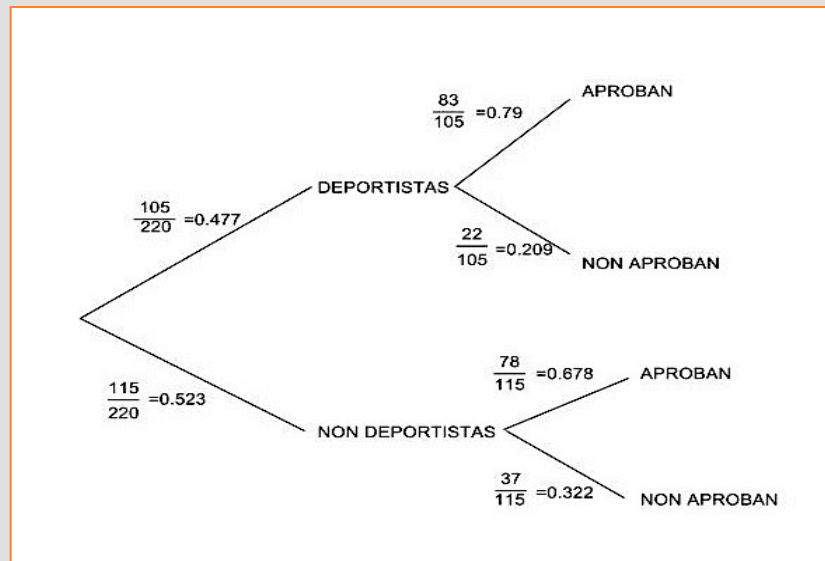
$\frac{83}{105}=0.79$ APROBAN

$\frac{105}{220}=0.477$ DEPORTISTAS

$\frac{22}{105}=0.209$ NON APROBAN

$\frac{78}{115}=0.678$ APROBAN

$\frac{115}{220}=0.523$ NON DEPORTISTAS

$\frac{37}{115}=0.322$ NON APROBAN